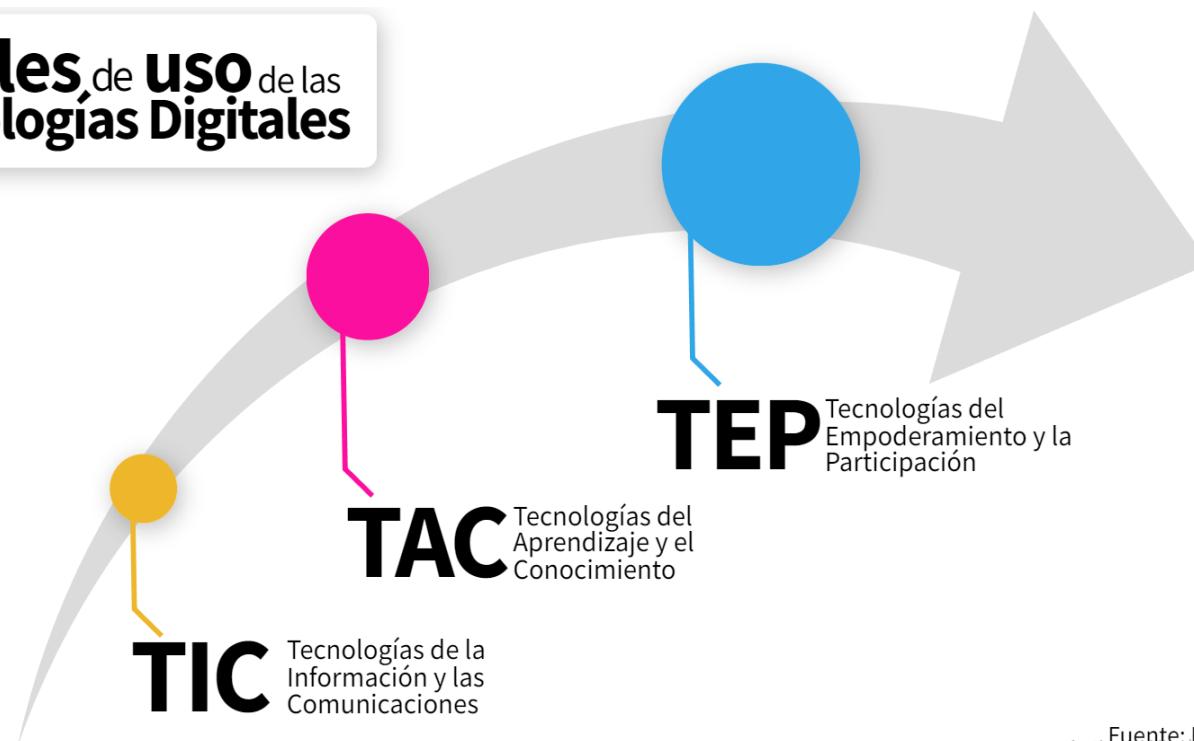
les de uso de las
logías Digitales

TEP Tecnologías del Empoderamiento y la Participación

TAC Tecnologías del Aprendizaje y el Conocimiento

TIC Tecnologías de la Información y las Comunicaciones

Fuente: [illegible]